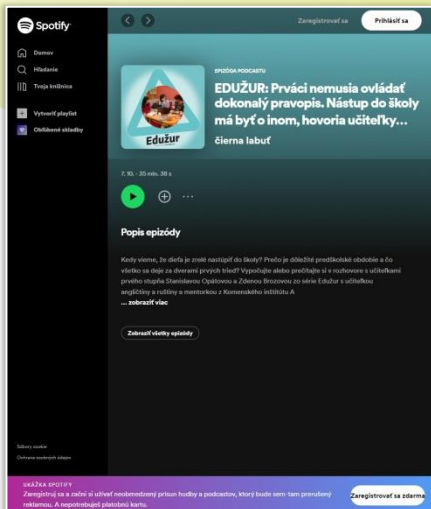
Spotify

Domov
Hľadanie
Tvoja knižnica

Vytvoriť playlist
Obľúbené skladby

Súbory cookie
Ochrana osobných údajov

Zaregistrovať sa
Prihlásiť sa

Edužur

EPIZÓDA PODCASTU
EDUŽUR: Prváci nemusia ovládať dokonalý pravopis. Nástup do školy má byť o inom, hovoria učiteľky…
čierna labuť

7. 10. · 35 min. 38 s

Popis epizódy

Kedy vieme, že dieťa je zrelé nastúpiť do školy? Prečo je dôležité predškolské obdobie a čo všetko sa deje za dverami prvých tried? Vypočujte alebo prečítajte si v rozhovore s učiteľkami prvého stupňa Stanislavou Opátovou a Zdenou Brozovou zo série Edužur s učiteľkou angličtiny a ruštiny a mentorkou z Komenského inštitútu A
... zobraziť viac

Zobraziť všetky epizódy

UKÁŽKA SPOTIFY
Zaregistruj sa a začni si užívať neobmedzený prísun hudby a podcastov, ktorý bude sem-tam prerušený reklamou. A nepotrebuješ platobnú kartu.

Zaregistrovať sa zdarma